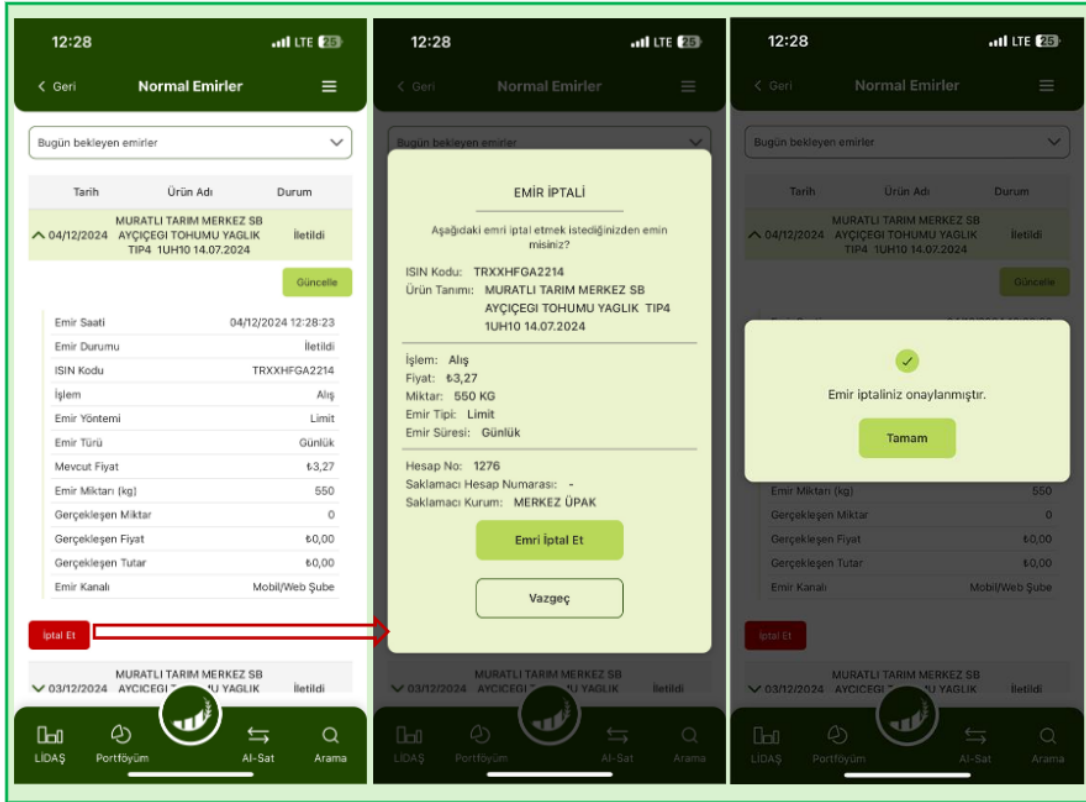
12:28
LTE 25
< Geri
Normal Emirler
Bugün bekleyen emirler
| Tarih | Ürün Adı | Durum |
|---|---|---|
| 04/12/2024 | MURATLI TARIM MERKEZ SB AYÇIÇEGI TOHUMU YAGLIK TIP4 1UH10 14.07.2024 | İletildi |

Güncelle

| | |
|---|---|
| Emir Saati | 04/12/2024 12:28:23 |
| Emir Durumu | İletildi |
| ISIN Kodu | TRXXHFGA2214 |
| İşlem | Alış |
| Emir Yöntemi | Limit |
| Emir Türü | Günlük |
| Mevcut Fiyat | ₺3,27 |
| Emir Miktarı (kg) | 550 |
| Gerçekleşen Miktar | 0 |
| Gerçekleşen Fiyat | ₺0,00 |
| Gerçekleşen Tutar | ₺0,00 |
| Emir Kanalı | Mobil/Web Şube |

İptal Et
03/12/2024 MURATLI TARIM MERKEZ SB AYCICEGI T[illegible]U YAGLIK İletildi
LİDAŞ Portföyüm Al-Sat Arama

12:28
LTE 25
< Geri
Normal Emirler
Bugün bekleyen emirler
EMİR İPTALİ
Aşağıdaki emri iptal etmek istediğinizden emin misiniz?
ISIN Kodu: TRXXHFGA2214
Ürün Tanımı: MURATLI TARIM MERKEZ SB AYÇIÇEGI TOHUMU YAGLIK TIP4 1UH10 14.07.2024
İşlem: Alış
Fiyat: ₺3,27
Miktar: 550 KG
Emir Tipi: Limit
Emir Süresi: Günlük
Hesap No: 1276
Saklamacı Hesap Numarası: -
Saklamacı Kurum: MERKEZ ÜPAK
Emri İptal Et
Vazgeç
MURATLI TARIM MERKEZ SB
03/12/2024 AYCICEGI T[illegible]U YAGLIK İletildi
LİDAŞ Portföyüm Al-Sat Arama

12:28
LTE 25
< Geri
Normal Emirler
Bugün bekleyen emirler
Tarih Ürün Adı Durum
04/12/2024 MURATLI TARIM MERKEZ SB AYÇIÇEGI TOHUMU YAGLIK TIP4 1UH10 14.07.2024 İletildi
Güncelle
Emir iptaliniz onaylanmıştır.
Tamam
Emir Miktarı (kg) 550
Gerçekleşen Miktar 0
Gerçekleşen Fiyat ₺0,00
Gerçekleşen Tutar ₺0,00
Emir Kanalı Mobil/Web Şube
İptal Et
MURATLI TARIM MERKEZ SB
03/12/2024 AYCICEGI T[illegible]U YAGLIK İletildi
LİDAŞ Portföyüm Al-Sat Arama